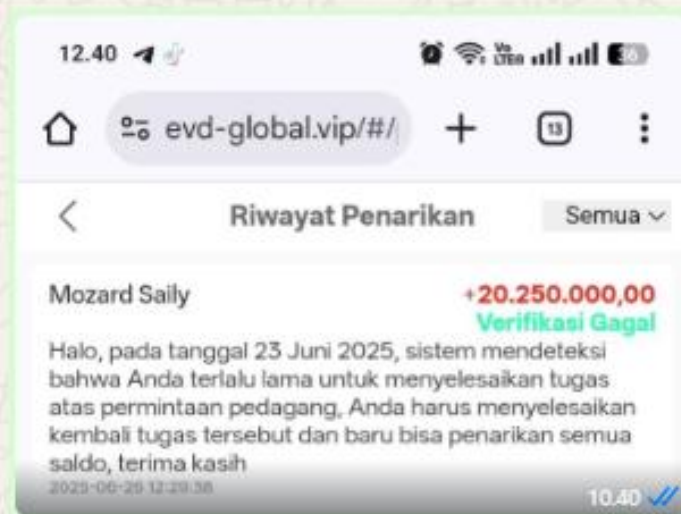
12.40

evd-global.vip/#/

13

Riwayat Penarikan

Semua

Mozard Saily

+20.250.000,00

Verifikasi Gagal

Halo, pada tanggal 23 Juni 2025, sistem mendeteksi bahwa Anda terlalu lama untuk menyelesaikan tugas atas permintaan pedagang, Anda harus menyelesaikan kembali tugas tersebut dan baru bisa penarikan semua saldo, terima kasih

2025-06-23 12:29:38

10.40